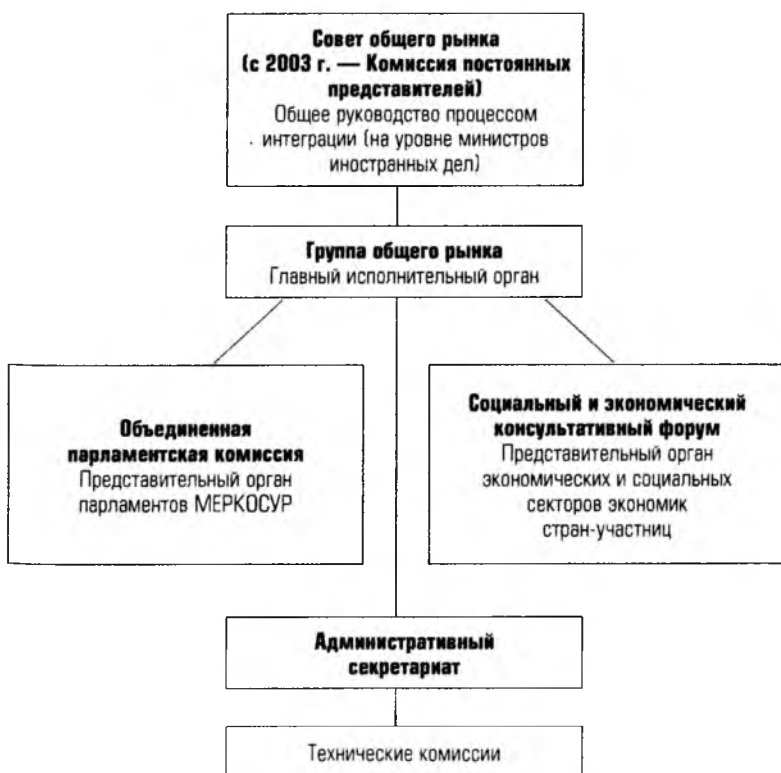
**Совет общего рынка (с 2003 г. — Комиссия постоянных представителей)**
Общее руководство процессом интеграции (на уровне министров иностранных дел)

**Группа общего рынка**
Главный исполнительный орган

**Объединенная парламентская комиссия**
Представительный орган парламентов МЕРКОСУР

**Социальный и экономический консультативный форум**
Представительный орган экономических и социальных секторов экономик стран-участниц

**Административный секретариат**

Технические комиссии